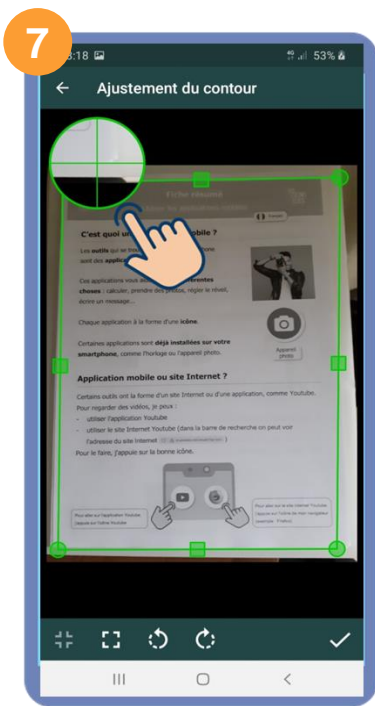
7

3:18

53%

Ajustement du contour

Fiche mémo

C'est quoi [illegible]obile ?

Les outils qui se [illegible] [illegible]

Ces applications vous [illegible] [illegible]rentes choses : calculer, prendre des photos, régler le réveil, écrire un message...

Chaque application à la forme d'une icône.

Certaines applications sont déjà installées sur votre smartphone, comme l'horloge ou l'appareil photo.

Appareil photo

Application mobile ou site Internet ?

Certains outils ont la forme d'un site Internet ou d'une application, comme Youtube. Pour regarder des vidéos, je peux :

- utiliser l'application Youtube
- utiliser le site Internet Youtube (dans la barre de recherche on peut voir l'adresse du site Internet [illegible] )

Pour le faire, j'appuie sur la bonne icône.

Pour aller sur l'application Youtube, j'appuie sur l'icône Youtube

Pour aller sur le site Internet Youtube, j'appuie sur l'icône de mon navigateur (exemple : Firefox)